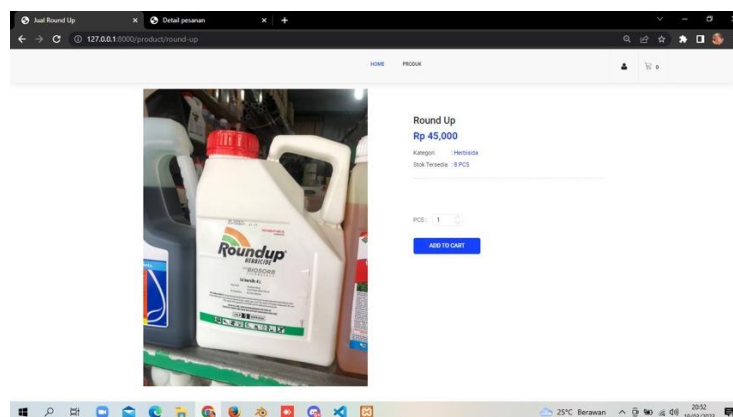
Jual Round Up
Detail pesanan
127.0.0.1:8000/product/round-up

HOME
PRODUK

0

Roundup
HERBICIDE
BIOSORB

Round Up
Rp 45,000
Kategori : Herbisida
Stok Tersedia : 8 PCS

PCS : 1

ADD TO CART

25°C Berawan
20:52
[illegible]